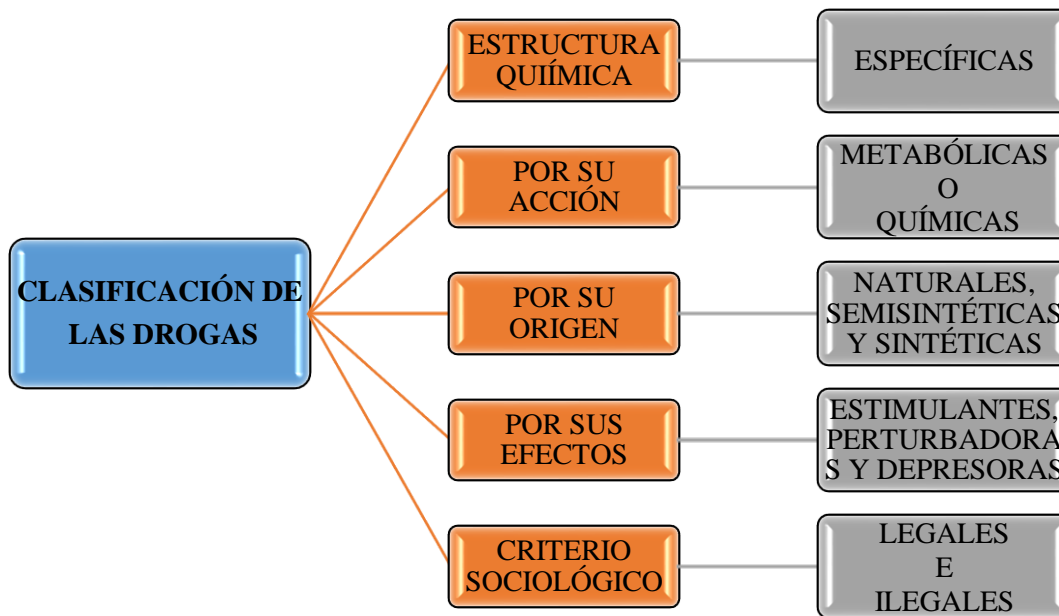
CLASIFICACIÓN DE LAS DROGAS

ESTRUCTURA QUIÍMICA

ESPECÍFICAS

POR SU ACCIÓN

METABÓLICAS O QUÍMICAS

POR SU ORIGEN

NATURALES, SEMISINTÉTICAS Y SINTÉTICAS

POR SUS EFECTOS

ESTIMULANTES, PERTURBADORA S Y DEPRESORAS

CRITERIO SOCIOLÓGICO

LEGALES E ILEGALES